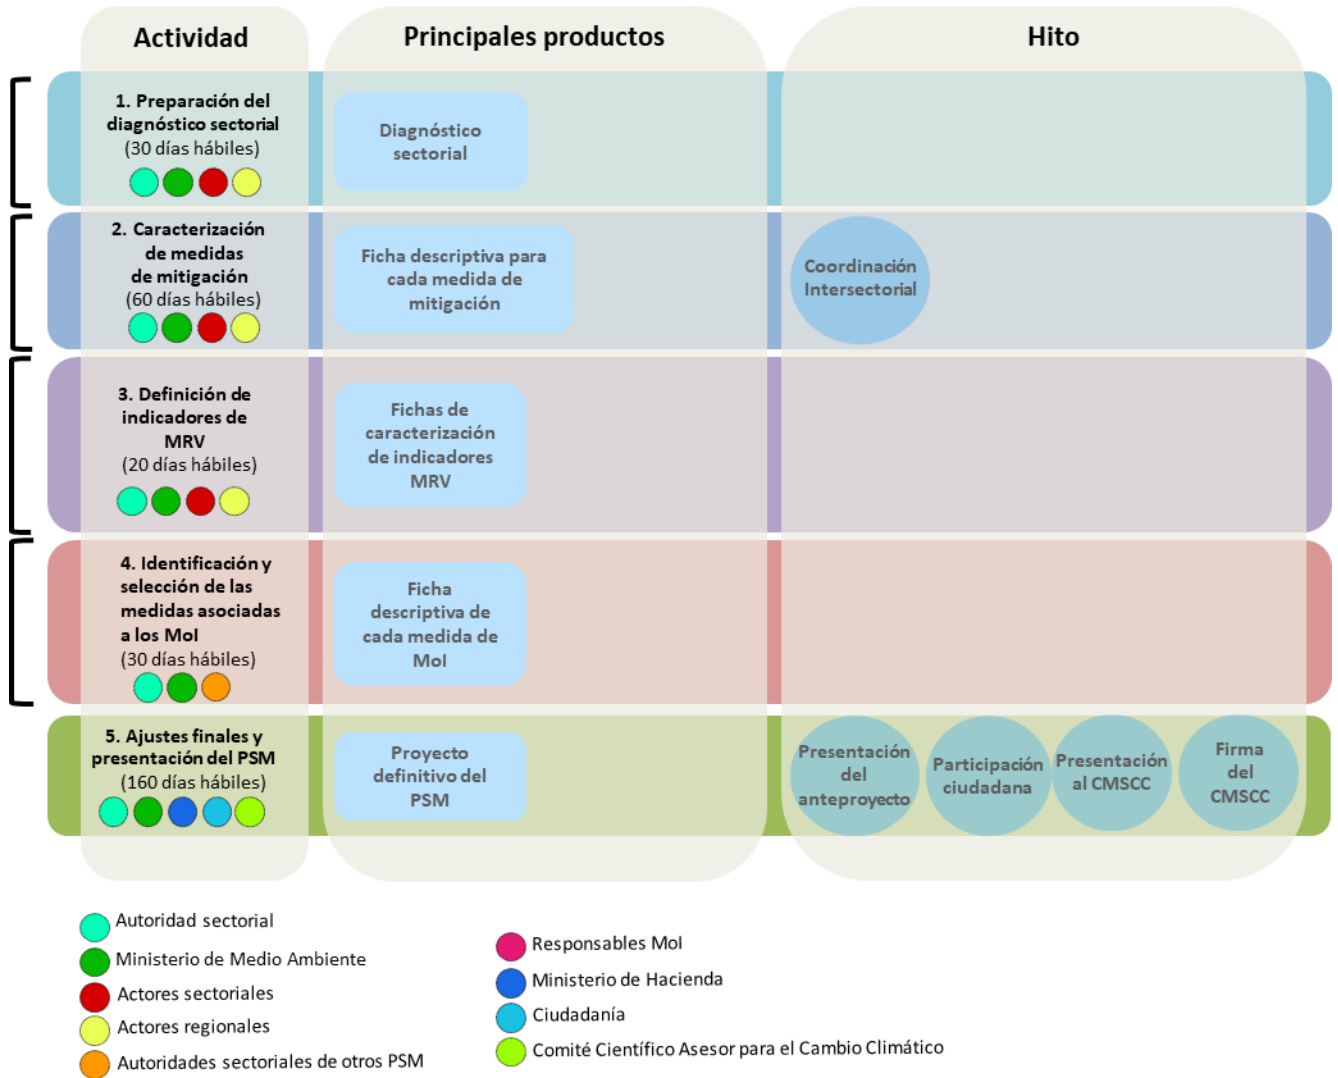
| Actividad | Principales productos | Hito |
|---|---|---|
| 1. Preparación del diagnóstico sectorial (30 días hábiles) | Diagnóstico sectorial | |
| 2. Caracterización de medidas de mitigación (60 días hábiles) | Ficha descriptiva para cada medida de mitigación | Coordinación Intersectorial |
| 3. Definición de indicadores de MRV (20 días hábiles) | Fichas de caracterización de indicadores MRV | |
| 4. Identificación y selección de las medidas asociadas a los MoI (30 días hábiles) | Ficha descriptiva de cada medida de MoI | |
| 5. Ajustes finales y presentación del PSM (160 días hábiles) | Proyecto definitivo del PSM | Presentación del anteproyecto; Participación ciudadana; Presentación al CMSCC; Firma del CMSCC |

Autoridad sectorial
Ministerio de Medio Ambiente
Actores sectoriales
Actores regionales
Autoridades sectoriales de otros PSM

Responsables MoI
Ministerio de Hacienda
Ciudadanía
Comité Científico Asesor para el Cambio Climático